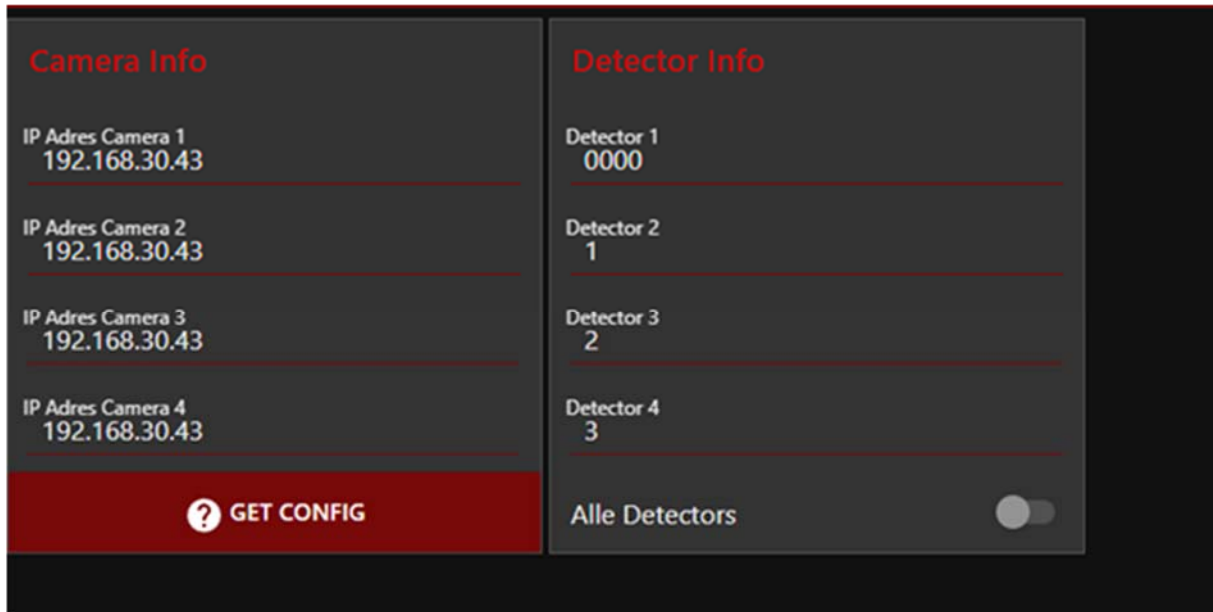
Camera Info

IP Adres Camera 1
192.168.30.43

IP Adres Camera 2
192.168.30.43

IP Adres Camera 3
192.168.30.43

IP Adres Camera 4
192.168.30.43

GET CONFIG

Detector Info

Detector 1
0000

Detector 2
1

Detector 3
2

Detector 4
3

Alle Detectors